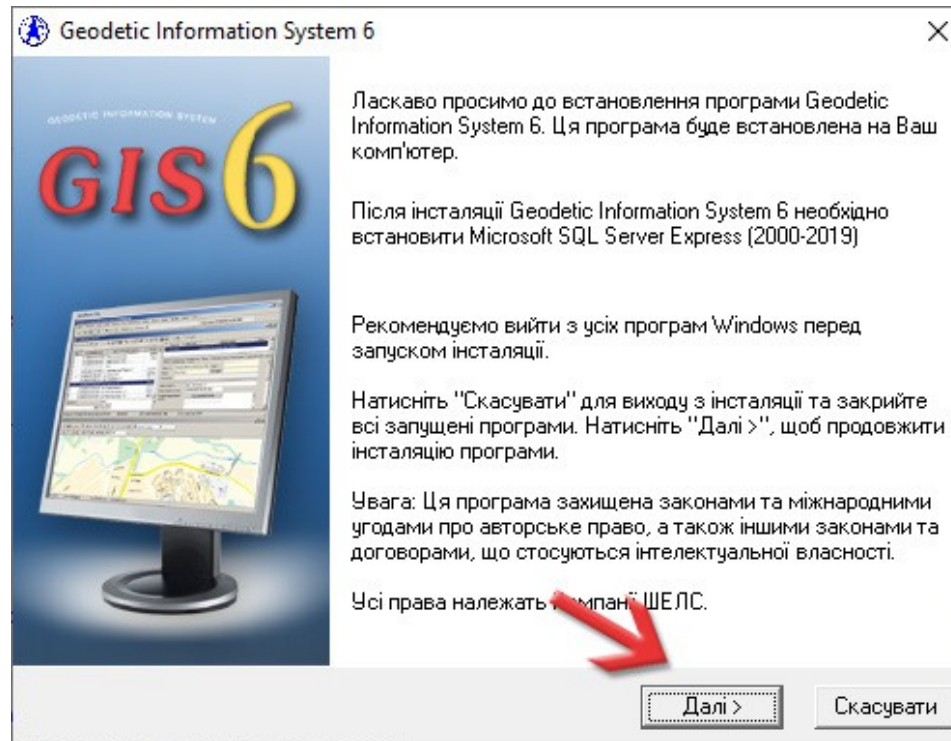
Geodetic Information System 6

×

GEODETIC INFORMATION SYSTEM

GIS6

Ласкаво просимо до встановлення програми Geodetic Information System 6. Ця програма буде встановлена на Ваш комп'ютер.

Після інсталяції Geodetic Information System 6 необхідно встановити Microsoft SQL Server Express (2000-2019)

Рекомендуємо вийти з усіх програм Windows перед запуском інсталяції.

Натисніть "Скасувати" для виходу з інсталяції та закрийте всі запущені програми. Натисніть "Далі >", щоб продовжити інсталяцію програми.

Увага: Ця програма захищена законами та міжнародними угодами про авторське право, а також іншими законами та договорами, що стосуються інтелектуальної власності.

Усі права належать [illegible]пані ШЕЛС.

Далі >

Скасувати